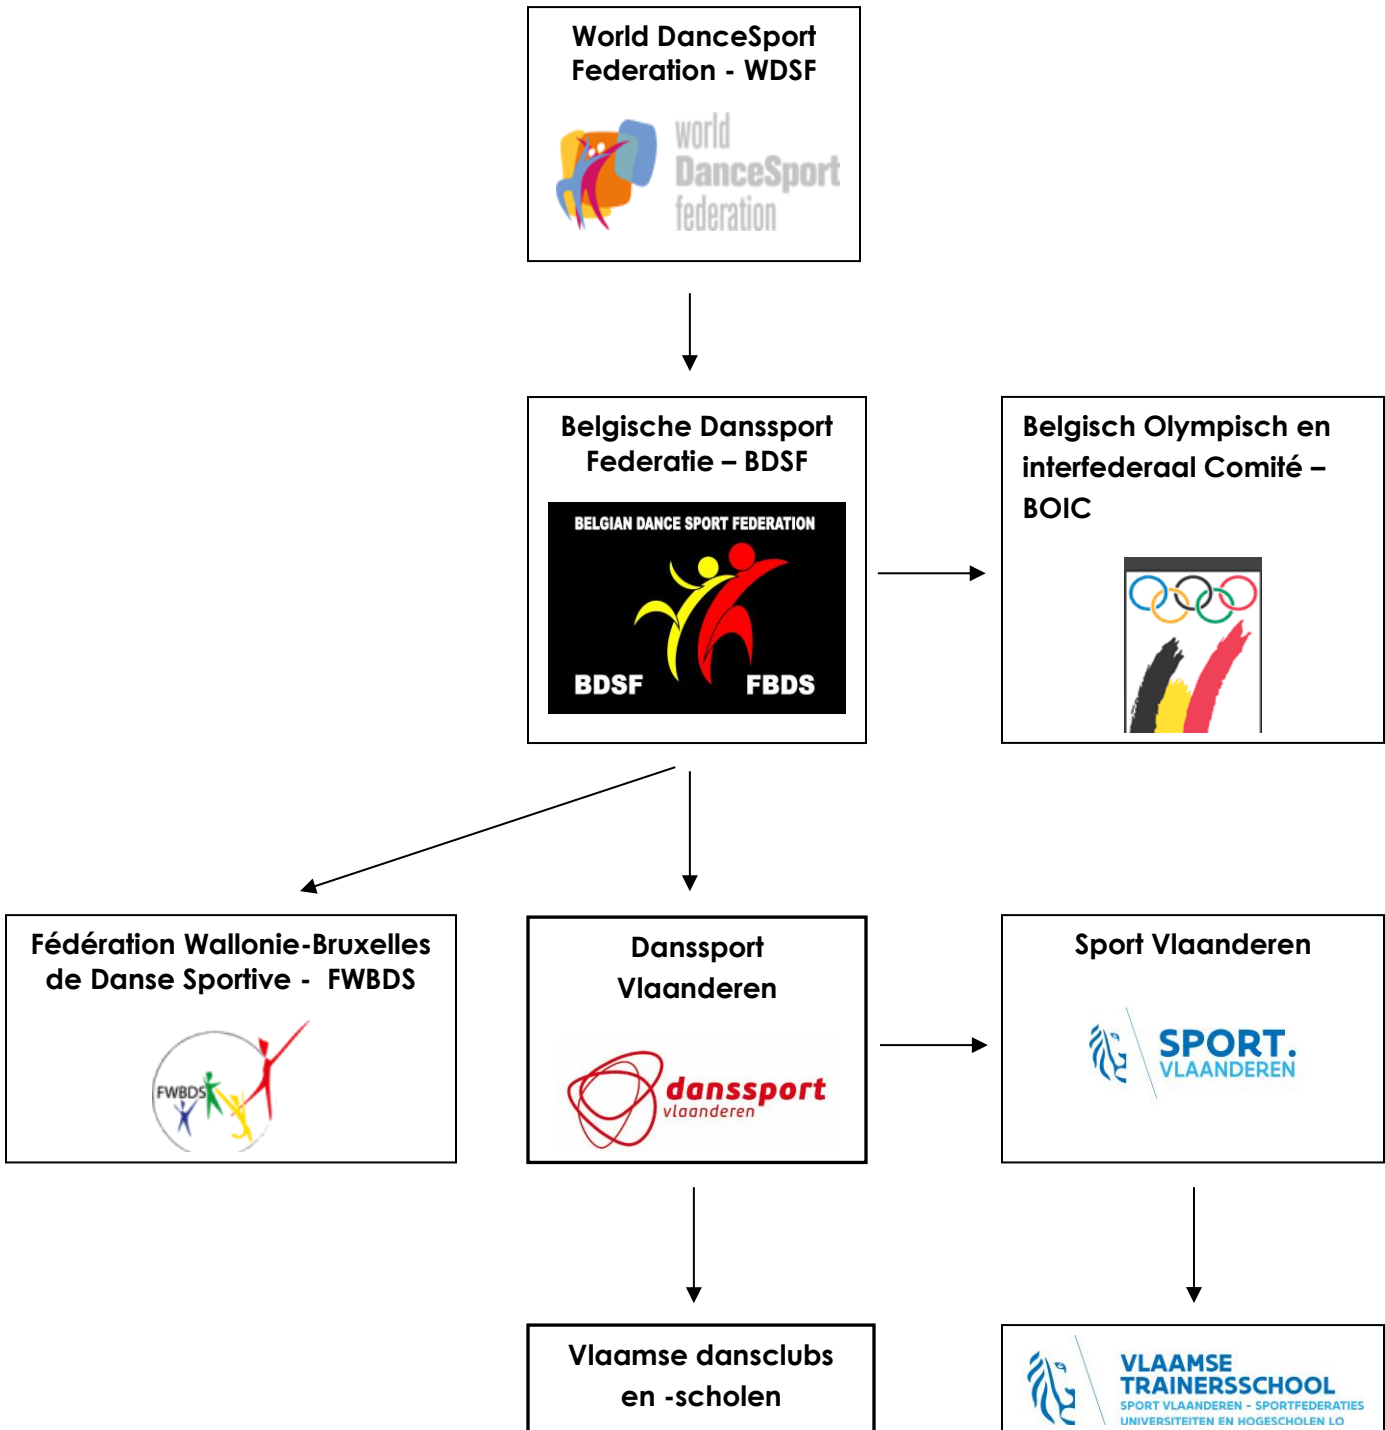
World DanceSport Federation - WDSF

world DanceSport federation

Belgische Danssport Federatie – BDSF

BELGIAN DANCE SPORT FEDERATION

BDSF FBDS

Belgisch Olympisch en interfederaal Comité – BOIC

Fédération Wallonie-Bruxelles de Danse Sportive - FWBDS

FWBDS

Danssport Vlaanderen

danssport vlaanderen

Sport Vlaanderen

SPORT. VLAANDEREN

Vlaamse dansclubs en -scholen

VLAAMSE TRAINERSSCHOOL
SPORT VLAANDEREN - SPORTFEDERATIES
UNIVERSITEITEN EN HOGESCHOLEN LO